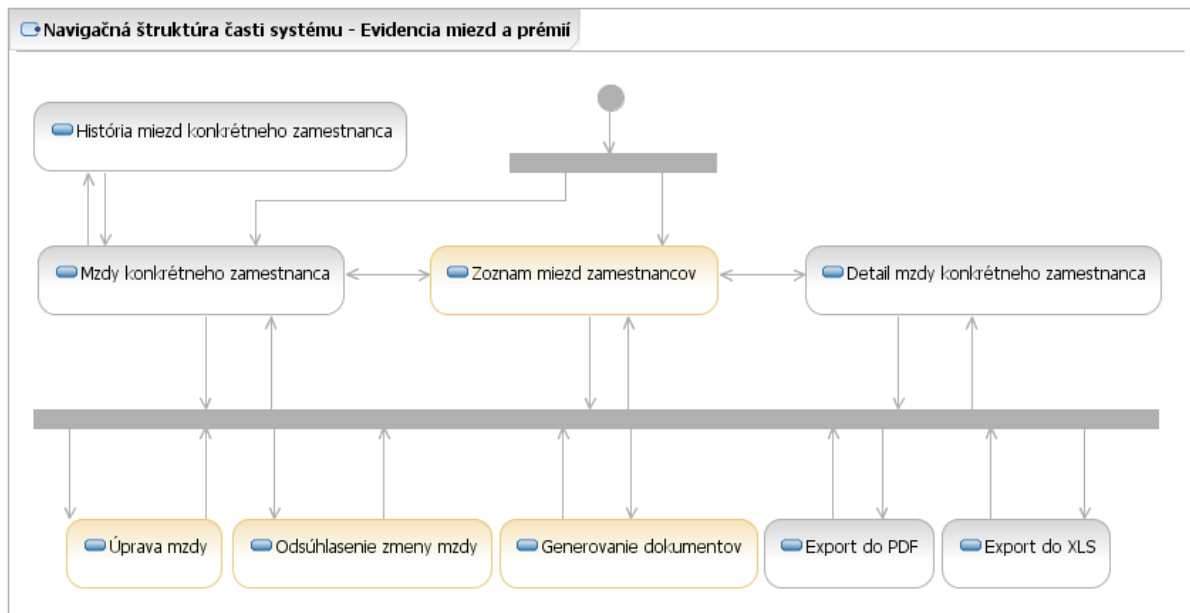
Navigačná štruktúra časti systému - Evidencia miezd a prémií

História miezd konkrétneho zamestnanca

Mzdy konkrétneho zamestnanca

Zoznam miezd zamestnancov

Detail mzdy konkrétneho zamestnanca

Úprava mzdy

Odsúhlasenie zmeny mzdy

Generovanie dokumentov

Export do PDF

Export do XLS